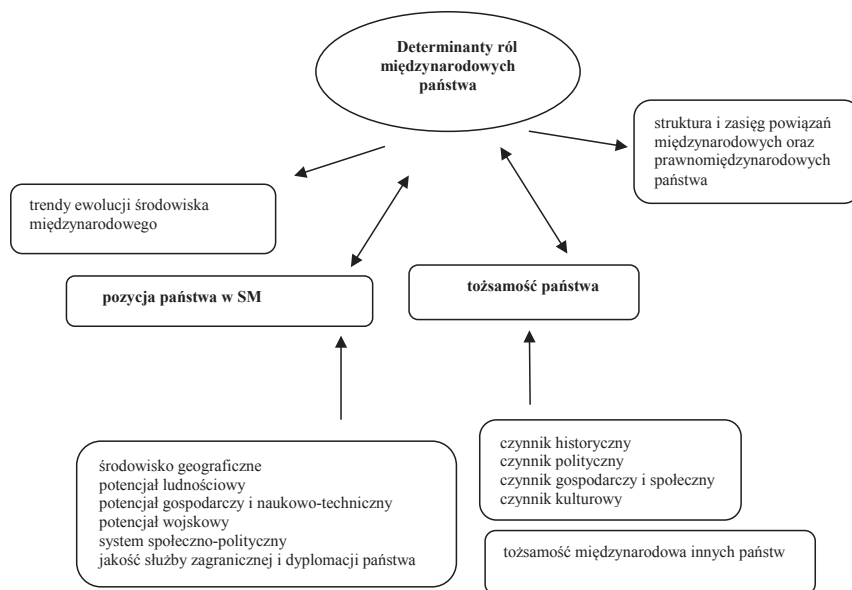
Determinanty ról międzynarodowych państwa

struktura i zasięg powiązań międzynarodowych oraz prawnomiędzynarodowych państwa

trendy ewolucji środowiska międzynarodowego

pozycja państwa w SM

tożsamość państwa

środowisko geograficzne
potencjał ludnościowy
potencjał gospodarczy i naukowo-techniczny
potencjał wojskowy
system społeczno-polityczny
jakość służby zagranicznej i dyplomacji państwa

czynnik historyczny
czynnik polityczny
czynnik gospodarczy i społeczny
czynnik kulturowy

tożsamość międzynarodowa innych państw